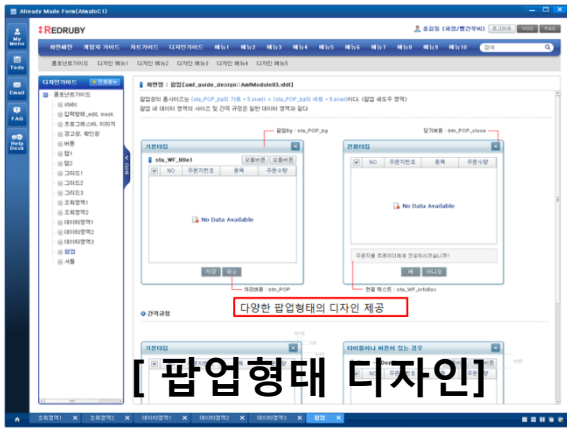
Already Made Form(AlmaloC1)

REDRUBY

홍길동 (관리/빨간루비) 로그아웃 VOC FAQ

My Menu

Tools

Email

FAQ

Help Desk

화면메인 개발자 가이드 차트가이드 디자인가이드 메뉴1 메뉴2 메뉴3 메뉴4 메뉴5 메뉴6 메뉴7 메뉴8 메뉴9 메뉴10 검색

홈페이지가이드 디자인 메뉴1 디자인 메뉴2 디자인 메뉴3 디자인 메뉴4 디자인 메뉴5

디자인가이드 전체펼침

홈페이지가이드
xtdbl
입력항목_edit, mask
프로그래스바, 이미지
경고창, 확인창
버튼
탭1
탭2
그리드1
그리드2
그리드3
조회영역1
조회영역2
데이터영역1
데이터영역2
데이터영역3
팝업
서품

화면명 : 팝업(aml_guide_design::AmlModule03.xtdl)

팝업창의 총 사이즈는 (sta_POP_bg의 가로 + 5 pixel) × (sta_POP_bg의 세로 + 5 pixel)이다. (팝업 세도우 영역)
팝업 내 데이터 영역의 사이즈 및 간격 규정은 일반 데이터 영역과 같다.

팝업bg : sta_POP_bg

닫기버튼 : btn_POP_close

기본타입

sta_WF_title1

오른버튼 오른버튼

NO 주문자번호 품목 주문수량

No Data Available

저장 취소

처리버튼 : btn_POP

컨펌타입

NO 주문자번호 품목 주문수량

No Data Available

주문자정 주세하시겠습니까?

예 아니오

안내 텍스트 : sta_WF_infoBox

다양한 팝업형태의 디자인 제공

간격규정

기본타입

타이틀바나 버튼이 있는 경우

[ 팝업형태 디자인]

조회영역1 조회영역2 데이터영역1 데이터영역2 데이터영역3 팝업 서품